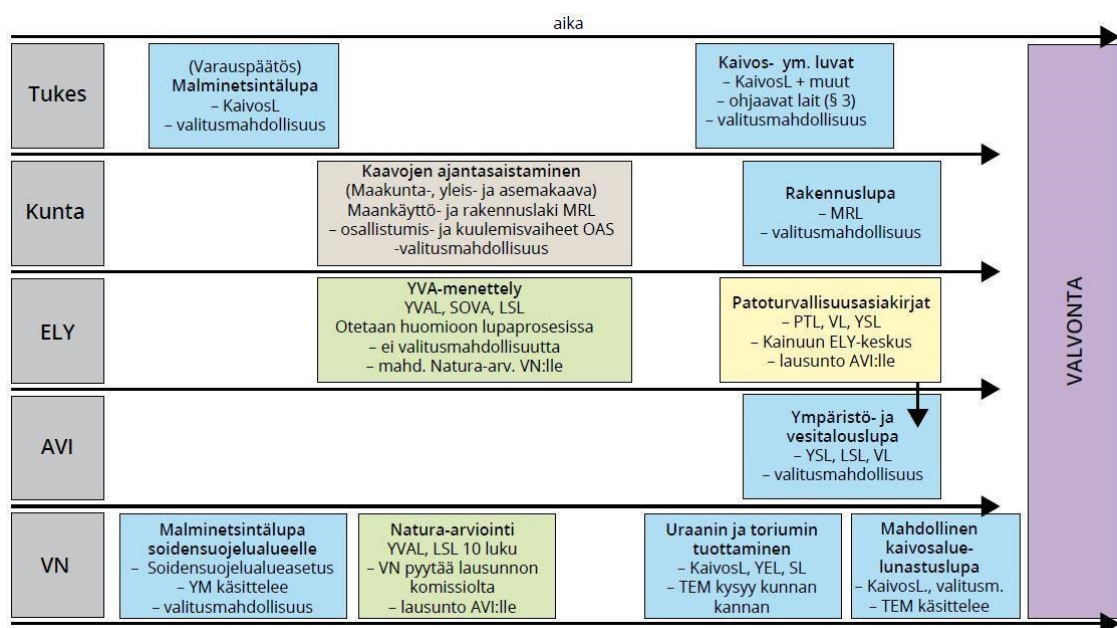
aika

Tukes

(Varauspäätös)
Malminetsintälupa
– KaivosL
– valitusmahdollisuus

Kaivos- ym. luvat
– KaivosL + muut
– ohjaavat lait (§ 3)
– valitusmahdollisuus

Kunta

Kaavojen ajantasaistaminen
(Maakunta-, yleis- ja asemakaava)
Maankäyttö- ja rakennuslaki MRL
– osallistumis- ja kuulemisvaiheet OAS
-valitusmahdollisuus

Rakennuslupa
– MRL
– valitusmahdollisuus

ELY

YVA-menettely
YVAL, SOVA, LSL
Otetaan huomioon lupaprosesissa
– ei valitusmahdollisuutta
– mahd. Natura-arv. VN:lle

Patoturvallisuusasiakirjat
– PTL, VL, YSL
– Kainuun ELY-keskus
– lausunto AVI:lle

AVI

Ympäristö- ja vesitalouslupa
– YSL, LSL, VL
– valitusmahdollisuus

VN

Malminetsintälupa soidensuojelualueelle
– Soidensuojelualueasetus
– YM käsittelee
– valitusmahdollisuus

Natura-arviointi
YVAL, LSL 10 luku
– VN pyytää lausunnon komissiolta
– lausunto AVI:lle

Uraanin ja toriumin tuottaminen
– KaivosL, YEL, SL
– TEM kysyy kunnan kannan

Mahdollinen kaivosalue-lunastuslupa
– KaivosL., valitusm.
– TEM käsittelee

VALVONTA